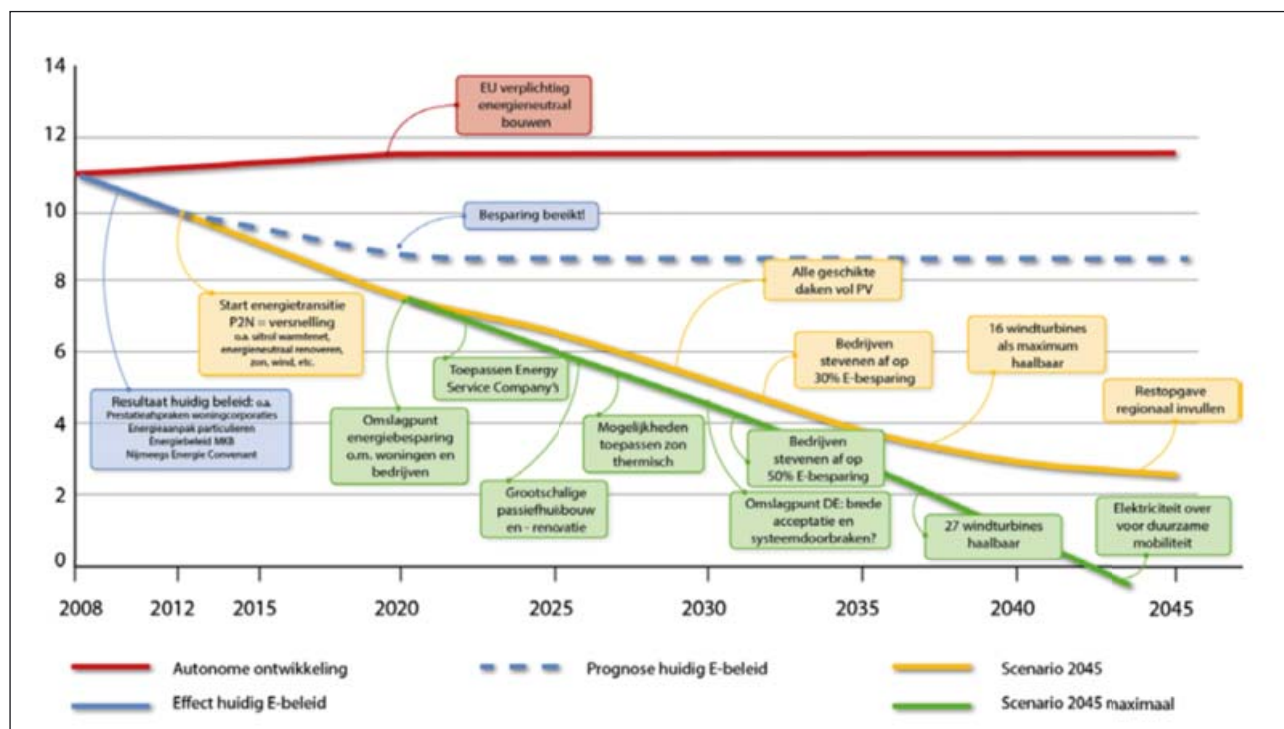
14

12

10

8

6

4

2

0

2008 2012 2015 2020 2025 2030 2035 2040 2045

EU verplichting energieneutraal bouwen

Besparing bereikt!

Alle geschikte daken vol PV

Start energietransitie P2N = versnelling o.a. uitrol warmtenet, energieneutraal renoveren, zon, wind, etc.

16 windturbines als maximum haalbaar

Bedrijven stevenen af op 30% E-besparing

Toepassen Energy Service Company's

Restopgave regionaal invullen

Resultaat huidig beleid: o.a. Prestatieafspraken woningcorporaties Energieaanpak particulieren Energiebeleid MKB Nijmeegs Energie Convenant

Omslagpunt energiebesparing o.m. woningen en bedrijven

Mogelijkheden toepassen zon thermisch

Bedrijven stevenen af op 50% E-besparing

Grootschalige passiefhuisbouw en - renovatie

Omslagpunt DE: brede acceptatie en systeemdoorbraken?

27 windturbines haalbaar

Elektriciteit over voor duurzame mobiliteit

Autonome ontwikkeling

Prognose huidig E-beleid

Scenario 2045

Effect huidig E-beleid

Scenario 2045 maximaal